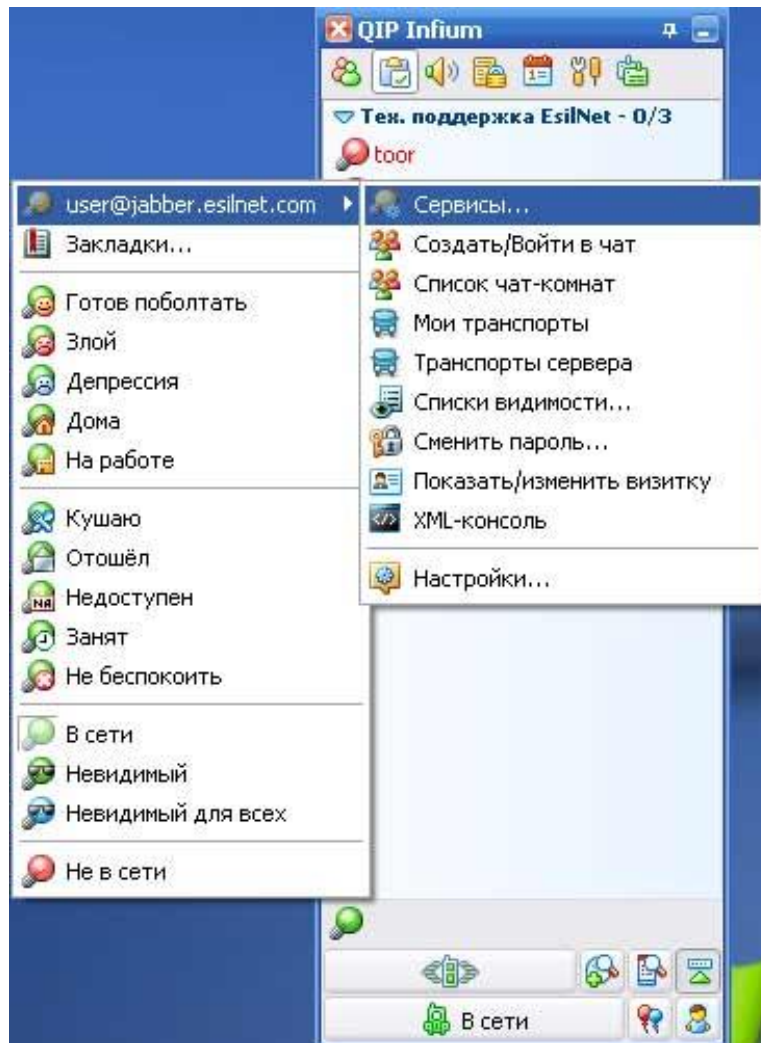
QIP Infium

Тех. поддержка EsilNet - 0/3

toor

user@jabber.esilnet.com

Закладки...

Готов поболтать

Злой

Депрессия

Дома

На работе

Кушаю

Отошёл

Недоступен

Занят

Не беспокоить

В сети

Невидимый

Невидимый для всех

Не в сети

Сервисы...

Создать/Войти в чат

Список чат-комнат

Мои транспорты

Транспорты сервера

Списки видимости...

Сменить пароль...

Показать/изменить визитку

XML-консоль

Настройки...

В сети